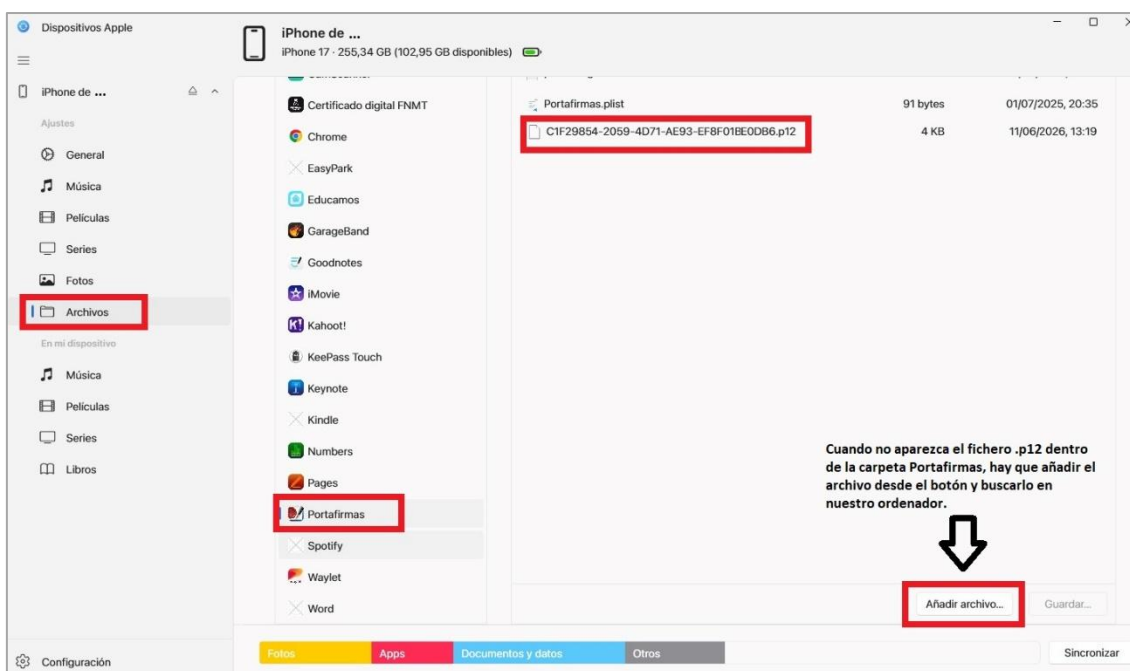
Dispositivos Apple

iPhone de ...
iPhone 17 · 255,34 GB (102,95 GB disponibles)

iPhone de ...
Ajustes
General
Música
Películas
Series
Fotos
Archivos
En mi dispositivo
Música
Películas
Series
Libros

Configuración

Certificado digital FNMT
Chrome
EasyPark
Educamos
GarageBand
Goodnotes
iMovie
Kahoot!
KeePass Touch
Keynote
Kindle
Numbers
Pages
Portafirmas
Spotify
Waylet
Word

| | | |
|---|---|---|
| Portafirmas.plist | 91 bytes | 01/07/2025, 20:35 |
| C1F29854-2059-4D71-AE93-EF8F01BE0DB6.p12 | 4 KB | 11/06/2026, 13:19 |

Cuando no aparezca el fichero .p12 dentro de la carpeta Portafirmas, hay que añadir el archivo desde el botón y buscarlo en nuestro ordenador.

Añadir archivo...
Guardar...

Fotos
Apps
Documentos y datos
Otros
Sincronizar